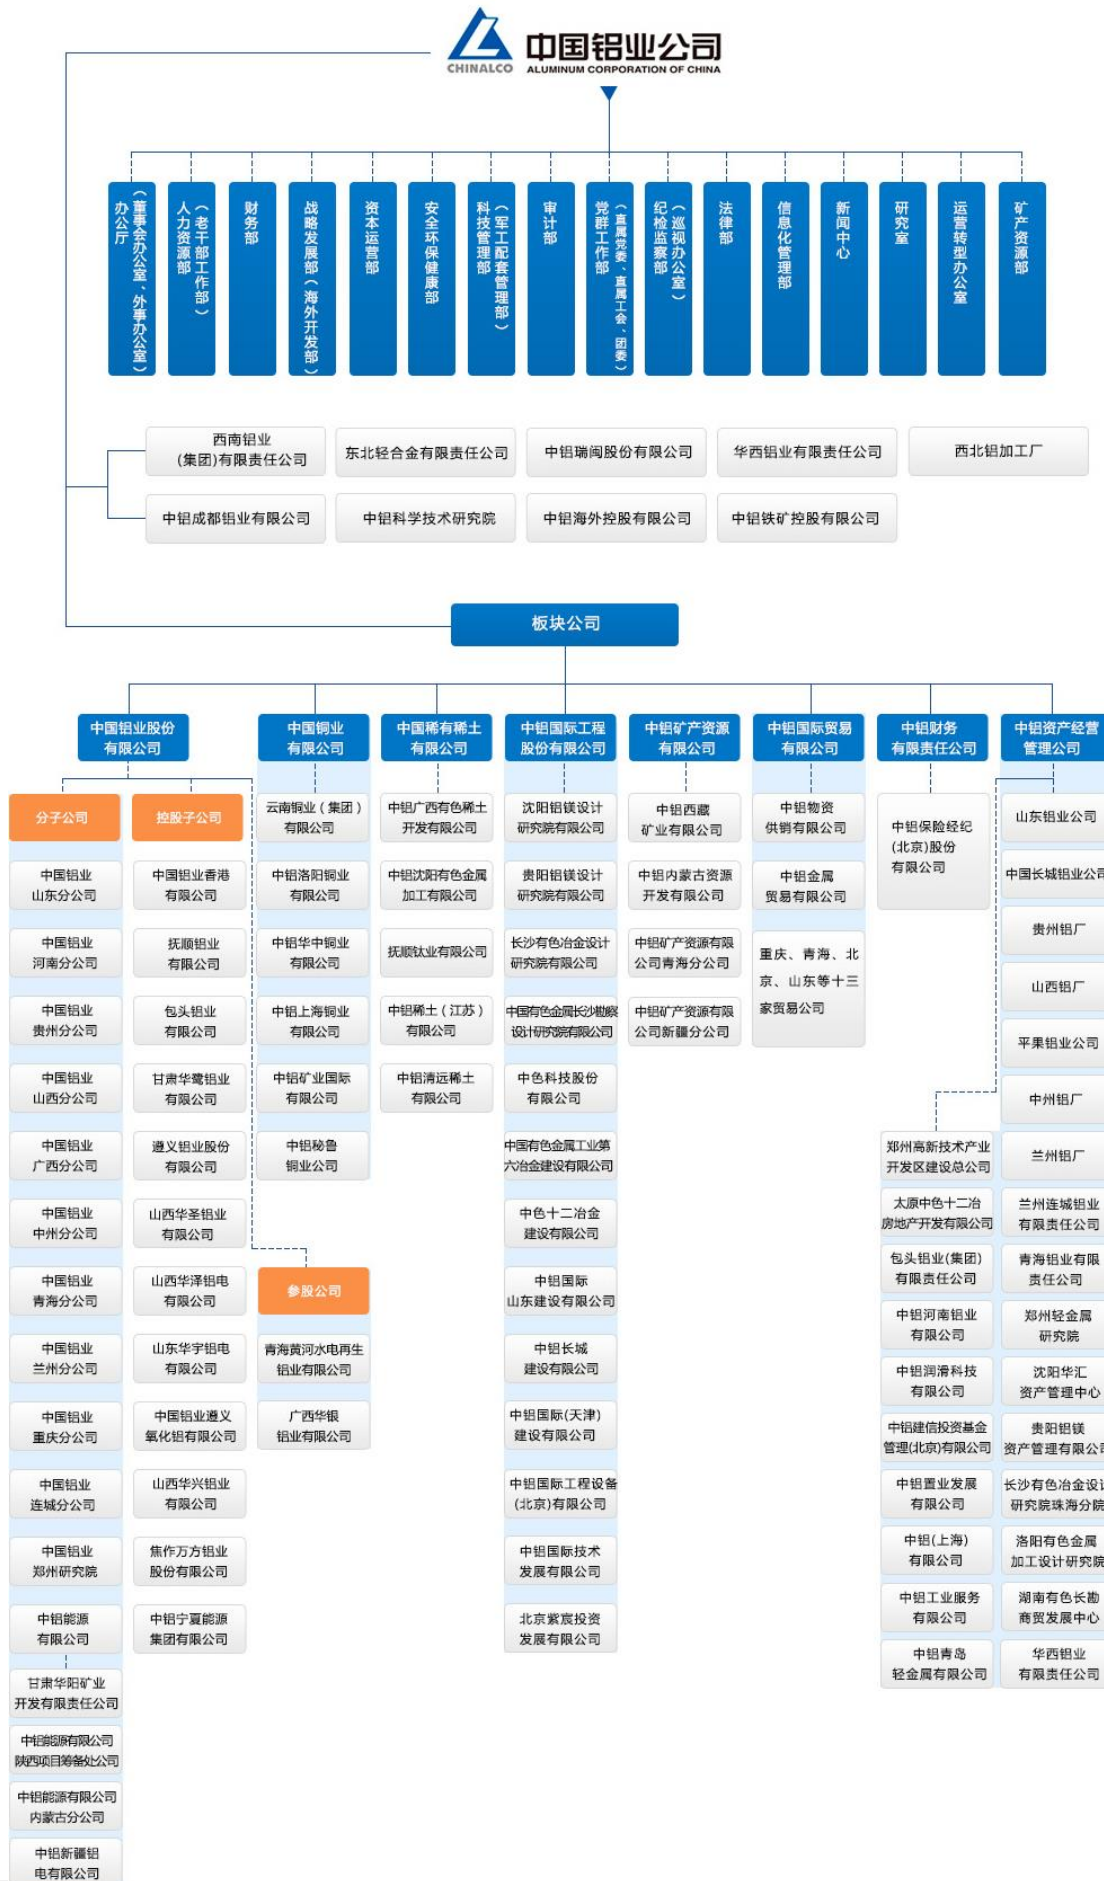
CHINALCO 中国铝业公司 ALUMINUM CORPORATION OF CHINA

办公厅（董事会办公室、外事办公室）
人力资源部（老干部工作部）
财务部
战略发展部（海外开发部）
资本运营部
安全环保健康部
科技管理部（军工配套管理部）
审计部
党群工作部（直属党委、直属工会、团委）
纪检监察部（巡视办公室）
法律部
信息化管理部
新闻中心
研究室
运营转型办公室
矿产资源部

西南铝业(集团)有限责任公司
东北轻合金有限责任公司
中铝瑞闽股份有限公司
华西铝业有限责任公司
西北铝加工厂
中铝成都铝业有限公司
中铝科学技术研究院
中铝海外控股有限公司
中铝铁矿控股有限公司

板块公司

中国铝业股份有限公司
分子公司
中国铝业山东分公司
中国铝业河南分公司
中国铝业贵州分公司
中国铝业山西分公司
中国铝业广西分公司
中国铝业中州分公司
中国铝业青海分公司
中国铝业兰州分公司
中国铝业重庆分公司
中国铝业连城分公司
中国铝业郑州研究院
中铝能源有限公司
甘肃华阳矿业开发有限责任公司
中铝能源有限公司陕西项目筹备处公司
中铝能源有限公司内蒙古分公司
中铝新疆铝电有限公司

控股子公司
中国铝业香港有限公司
抚顺铝业有限公司
包头铝业有限公司
甘肃华鹭铝业有限公司
遵义铝业股份有限公司
山西华圣铝业有限公司
山西华泽铝电有限公司
山东华宇铝电有限公司
中国铝业遵义氧化铝有限公司
山西华兴铝业有限公司
焦作万方铝业股份有限公司
中铝宁夏能源集团有限公司

中国铜业有限公司
云南铜业（集团）有限公司
中铝洛阳铜业有限公司
中铝华中铜业有限公司
中铝上海铜业有限公司
中铝矿业国际有限公司
中铝秘鲁铜业公司
参股公司
青海黄河水电再生铝业有限公司
广西华银铝业有限公司

中国稀有稀土有限公司
中铝广西有色稀土开发有限公司
中铝沈阳有色金属加工有限公司
抚顺钛业有限公司
中铝稀土（江苏）有限公司
中铝清远稀土有限公司

中国国际工程股份有限公司
沈阳铝镁设计研究院有限公司
贵阳铝镁设计研究院有限公司
长沙有色冶金设计研究院有限公司
中国有色金属长沙勘察设计研究院有限公司
中色科技股份有限公司
中国有色金属工业第六冶金建设有限公司
中色十二冶金建设有限公司
中铝国际山东建设有限公司
中铝长城建设有限公司
中铝国际(天津)建设有限公司
中铝国际工程设备(北京)有限公司
中铝国际技术发展有限公司
北京紫宸投资发展有限公司

中铝矿产资源有限公司
中铝西藏矿业有限公司
中铝内蒙古资源开发有限公司
中铝矿产资源有限公司青海分公司
中铝矿产资源有限公司新疆分公司

中铝国际贸易有限公司
中铝物资供销有限公司
中铝金属贸易有限公司
重庆、青海、北京、山东等十三家贸易公司

中铝财务有限责任公司
中铝保险经纪(北京)股份有限公司

中铝资产经营管理公司
山东铝业公司
中国长城铝业公司
贵州铝厂
山西铝厂
平果铝业公司
中州铝厂
兰州铝厂
兰州连城铝业有限责任公司
青海铝业有限责任公司
郑州轻金属研究院
沈阳华汇资产管理中心
贵阳铝镁资产管理有限公
长沙有色冶金设计研究院珠海分院
洛阳有色金属加工设计研究院
湖南有色长勘商贸发展中心
华西铝业有限责任公司
郑州高新技术产业开发区建设总公司
太原中色十二冶房地产开发有限公司
包头铝业(集团)有限责任公司
中铝河南铝业有限公司
中铝润滑科技有限公司
中铝建信投资基金管理(北京)有限公司
中铝置业发展有限公司
中铝(上海)有限公司
中铝工业服务有限公司
中铝青岛轻金属有限公司